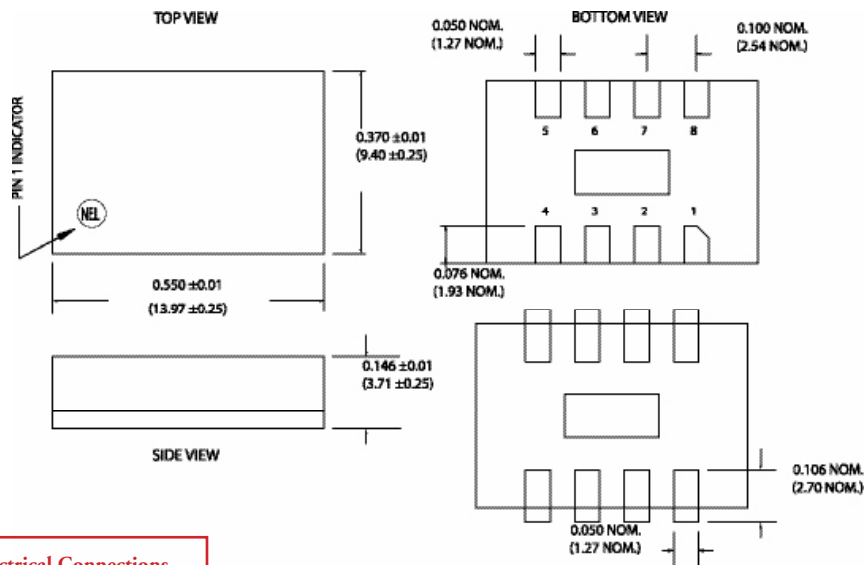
TOP VIEW

PIN 1 INDICATOR

NEL

0.370 ±0.01
(9.40 ±0.25)

0.550 ±0.01
(13.97 ±0.25)

0.146 ±0.01
(3.71 ±0.25)

SIDE VIEW

BOTTOM VIEW

0.050 NOM.
(1.27 NOM.)

0.100 NOM.
(2.54 NOM.)

5 6 7 8

4 3 2 1

0.076 NOM.
(1.93 NOM.)

0.106 NOM.
(2.70 NOM.)

0.050 NOM.
(1.27 NOM.)

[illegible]ctrical Connections